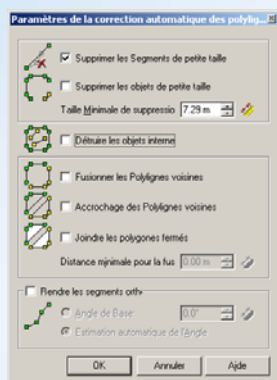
Paramètres de la correction automatique des polylig...

Supprimer les Segments de petite taille

Supprimer les objets de petite taille

Taille Minimale de suppressio 7.29 m

Détruire les objets interne

Fusionner les Polylignes voisines

Accrochage des Polylignes voisines

Joindre les polygones fermés

Distance minimale pour la fus 0.00 m

Rendre les segments orth

Angle de Base: 0.0°

Estimation automatique de l'Angle

OK Annuler Ajde